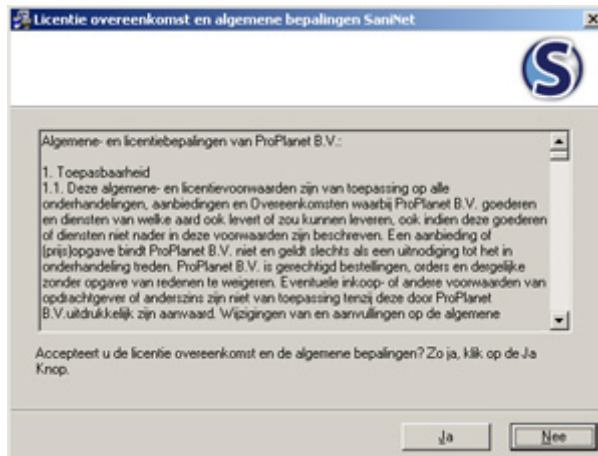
Licentie overeenkomst en algemene bepalingen SaniNet

Algemene- en licentiebepalingen van ProPlanet B.V.:

1. Toepasbaarheid
1.1. Deze algemene- en licentievoorwaarden zijn van toepassing op alle onderhandelingen, aanbiedingen en Overeenkomsten waarbij ProPlanet B.V. goederen en diensten van welke aard ook levert of zou kunnen leveren, ook indien deze goederen of diensten niet nader in deze voorwaarden zijn beschreven. Een aanbieding of (prijs)opgave bindt ProPlanet B.V. niet en geldt slechts als een uitnodiging tot het in onderhandeling treden. ProPlanet B.V. is gerechtigd bestellingen, orders en dergelijke zonder opgave van redenen te weigeren. Eventuele inkoop- of andere voorwaarden van opdrachtgever of anderszins zijn niet van toepassing tenzij deze door ProPlanet B.V.uitdrukkelijk zijn aanvaard. Wijzigingen van en aanvullingen op de algemene

Accepteert u de licentie overeenkomst en de algemene bepalingen? Zo ja, klik op de Ja Knop.

Ja Nee